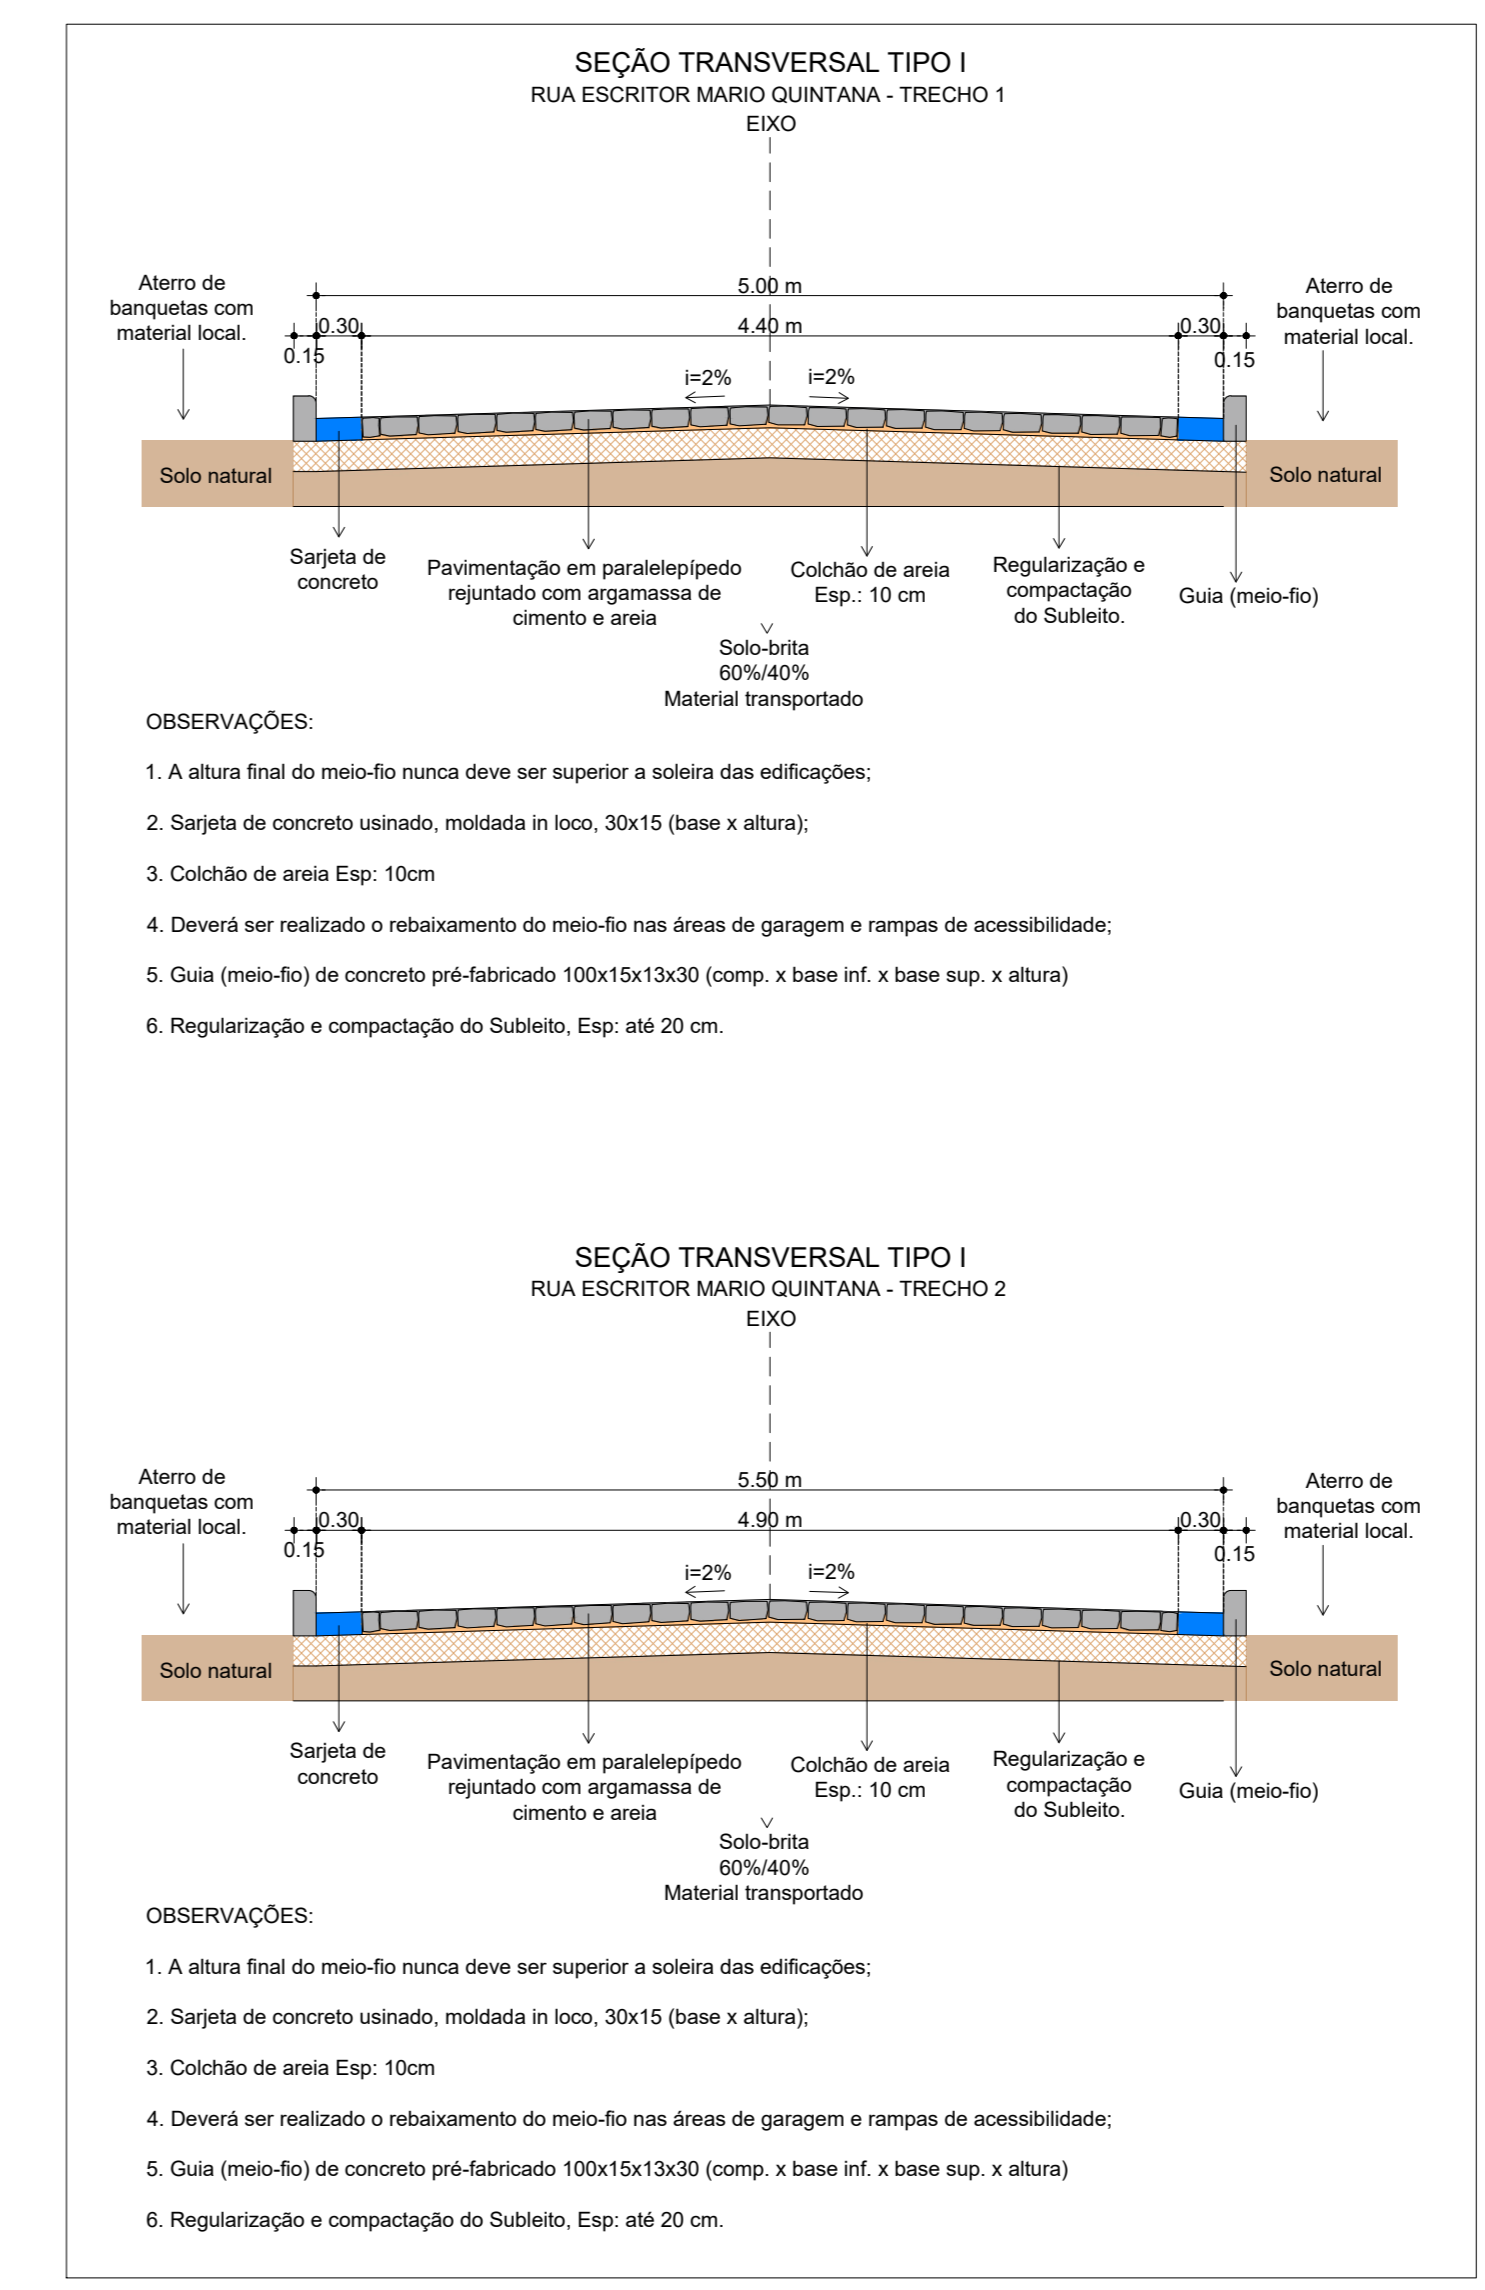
SEÇÃO TRANSVERSAL TIPO I
RUA ESCRITOR MARIO QUINTANA - TRECHO 1
EIXO

Aterro de banquetas com material local.

5.00 m
0.30
4.40 m
0.30
0.15
0.15
i=2%
i=2%

Aterro de banquetas com material local.

Solo natural
Solo natural

Sarjeta de concreto
Pavimentação em paralelepípedo rejuntado com argamassa de cimento e areia
Colchão de areia Esp.: 10 cm
Regularização e compactação do Subleito.
Guia (meio-fio)
Solo-brita 60%/40% Material transportado

OBSERVAÇÕES:

1. A altura final do meio-fio nunca deve ser superior a soleira das edificações;

2. Sarjeta de concreto usinado, moldada in loco, 30x15 (base x altura);

3. Colchão de areia Esp: 10cm

4. Deverá ser realizado o rebaixamento do meio-fio nas áreas de garagem e rampas de acessibilidade;

5. Guia (meio-fio) de concreto pré-fabricado 100x15x13x30 (comp. x base inf. x base sup. x altura)

6. Regularização e compactação do Subleito, Esp: até 20 cm.

SEÇÃO TRANSVERSAL TIPO I
RUA ESCRITOR MARIO QUINTANA - TRECHO 2
EIXO

Aterro de banquetas com material local.

5.50 m
0.30
4.90 m
0.30
0.15
0.15
i=2%
i=2%

Aterro de banquetas com material local.

Solo natural
Solo natural

Sarjeta de concreto
Pavimentação em paralelepípedo rejuntado com argamassa de cimento e areia
Colchão de areia Esp.: 10 cm
Regularização e compactação do Subleito.
Guia (meio-fio)
Solo-brita 60%/40% Material transportado

OBSERVAÇÕES:

1. A altura final do meio-fio nunca deve ser superior a soleira das edificações;

2. Sarjeta de concreto usinado, moldada in loco, 30x15 (base x altura);

3. Colchão de areia Esp: 10cm

4. Deverá ser realizado o rebaixamento do meio-fio nas áreas de garagem e rampas de acessibilidade;

5. Guia (meio-fio) de concreto pré-fabricado 100x15x13x30 (comp. x base inf. x base sup. x altura)

6. Regularização e compactação do Subleito, Esp: até 20 cm.